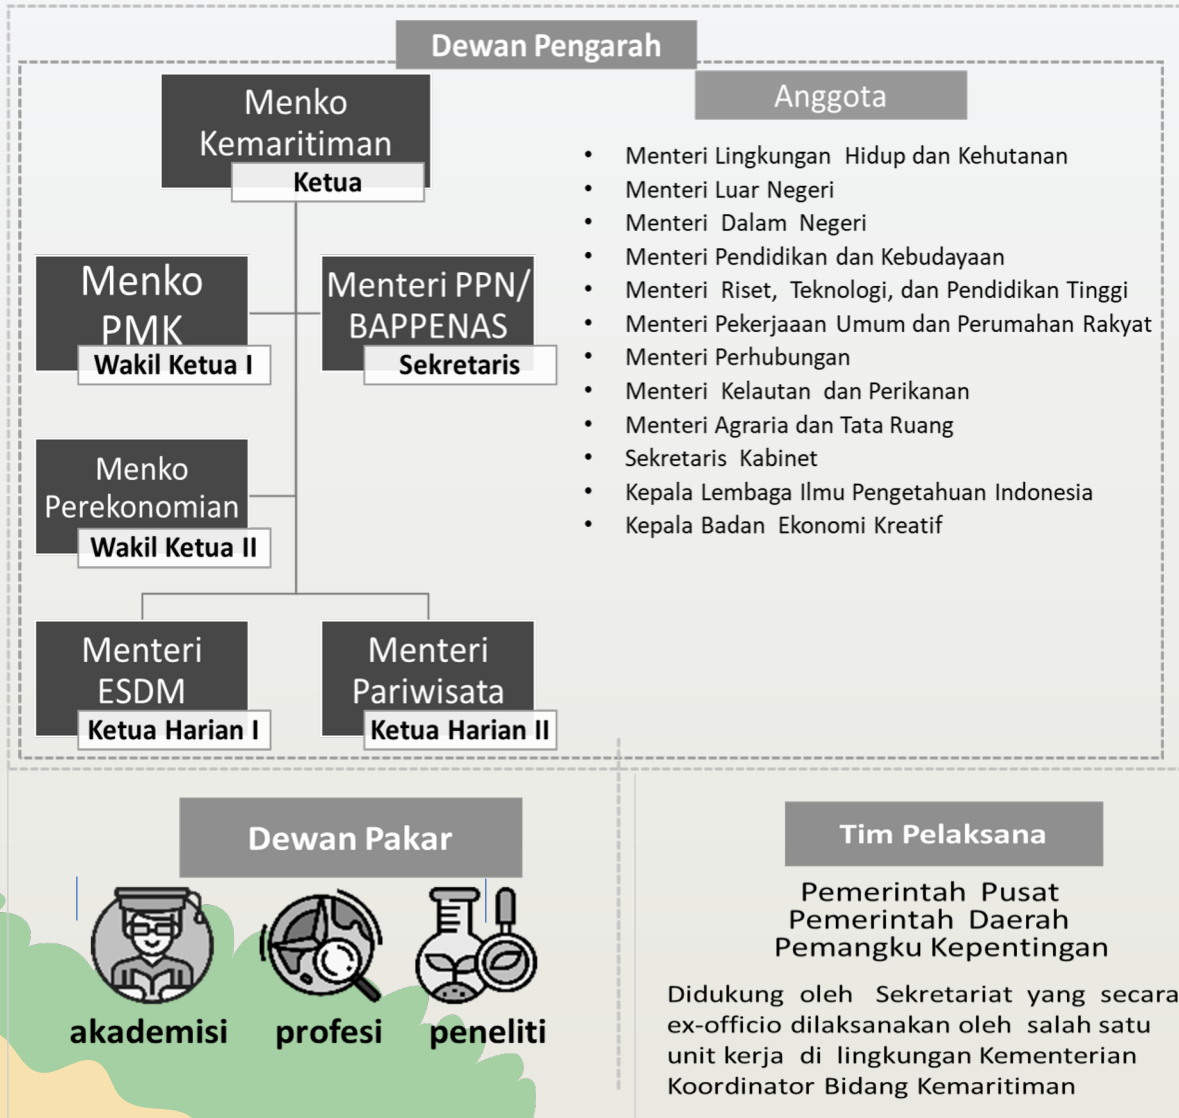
Dewan Pengarah

Menko Kemaritiman
Ketua

Anggota

- Menteri Lingkungan Hidup dan Kehutanan
- Menteri Luar Negeri
- Menteri Dalam Negeri
- Menteri Pendidikan dan Kebudayaan
- Menteri Riset, Teknologi, dan Pendidikan Tinggi
- Menteri Pekerjaaan Umum dan Perumahan Rakyat
- Menteri Perhubungan
- Menteri Kelautan dan Perikanan
- Menteri Agraria dan Tata Ruang
- Sekretaris Kabinet
- Kepala Lembaga Ilmu Pengetahuan Indonesia
- Kepala Badan Ekonomi Kreatif

Menko PMK
Wakil Ketua I

Menteri PPN/ BAPPENAS
Sekretaris

Menko Perekonomian
Wakil Ketua II

Menteri ESDM
Ketua Harian I

Menteri Pariwisata
Ketua Harian II

Dewan Pakar

akademisi profesi peneliti

Tim Pelaksana

Pemerintah Pusat
Pemerintah Daerah
Pemangku Kepentingan

Didukung oleh Sekretariat yang secara ex-officio dilaksanakan oleh salah satu unit kerja di lingkungan Kementerian Koordinator Bidang Kemaritiman